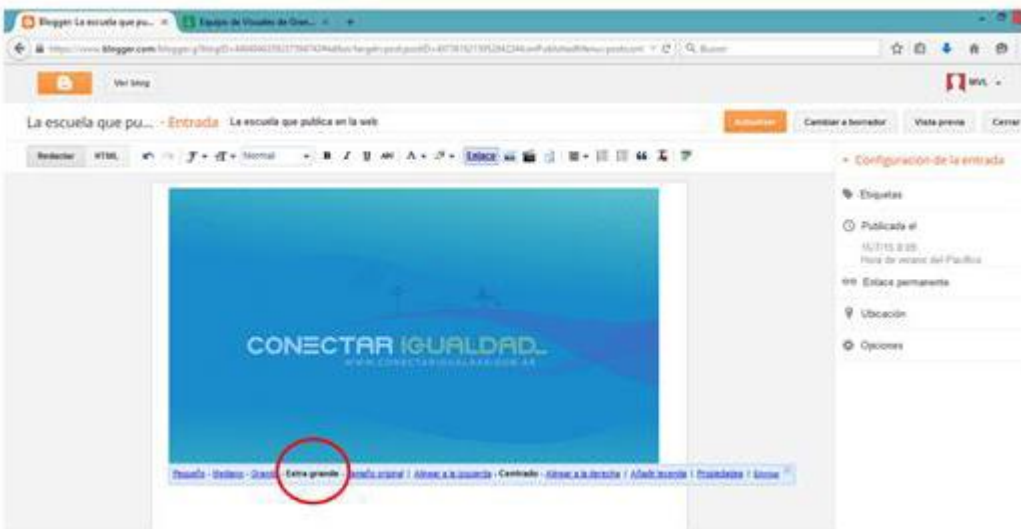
Blogger: La escuela que pu... ×
Equipo de Visuales de Cone... ×

https://www.blogger.com/blogger.g?blogID=

Buscar

Ver blog

MVL

La escuela que pu... · Entrada
La escuela que publica en la web

Actualizar
Cambiar a borrador
Vista previa
Cerrar

Redactar
HTML
Normal
Enlace

Configuración de la entrada

Etiquetas

Publicada el
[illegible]
Hora de verano del Pacífico

Enlace permanente

Ubicación

Opciones

CONECTAR IGUALDAD
WWW.CONECTARIGUALDAD.GOB.AR

Pequeño - Mediano - Grande - Extra grande - Tamaño original | Alinear a la izquierda - Centrado - Alinear a la derecha | Añadir leyenda | Propiedades | Eliminar